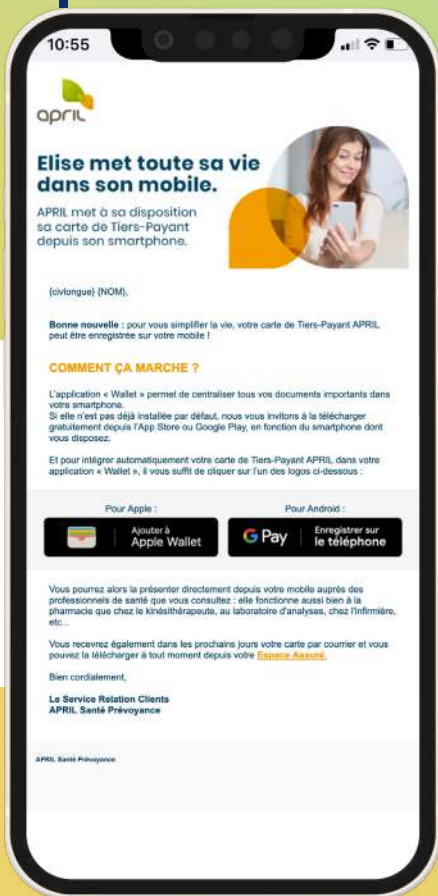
10:55

april

Elise met toute sa vie dans son mobile.

APRIL met à sa disposition sa carte de Tiers-Payant depuis son smartphone.

{civlongue} {NOM},

Bonne nouvelle : pour vous simplifier la vie, votre carte de Tiers-Payant APRIL peut être enregistrée sur votre mobile !

COMMENT ÇA MARCHE ?

L'application « Wallet » permet de centraliser tous vos documents importants dans votre smartphone.
Si elle n'est pas déjà installée par défaut, nous vous invitons à la télécharger gratuitement depuis l'App Store ou Google Play, en fonction du smartphone dont vous disposez.

Et pour intégrer automatiquement votre carte de Tiers-Payant APRIL dans votre application « Wallet », il vous suffit de cliquer sur l'un des logos ci-dessous :

Pour Apple :

Ajouter à Apple Wallet

Pour Android :

G Pay Enregistrer sur le téléphone

Vous pourrez alors la présenter directement depuis votre mobile auprès des professionnels de santé que vous consultez : elle fonctionne aussi bien à la pharmacie que chez le kinésithérapeute, au laboratoire d'analyses, chez l'infirmière, etc...

Vous recevrez également dans les prochains jours votre carte par courrier et vous pouvez la télécharger à tout moment depuis votre Espace Assuré.

Bien cordialement,

Le Service Relation Clients
APRIL Santé Prévoyance

APRIL Santé Prévoyance